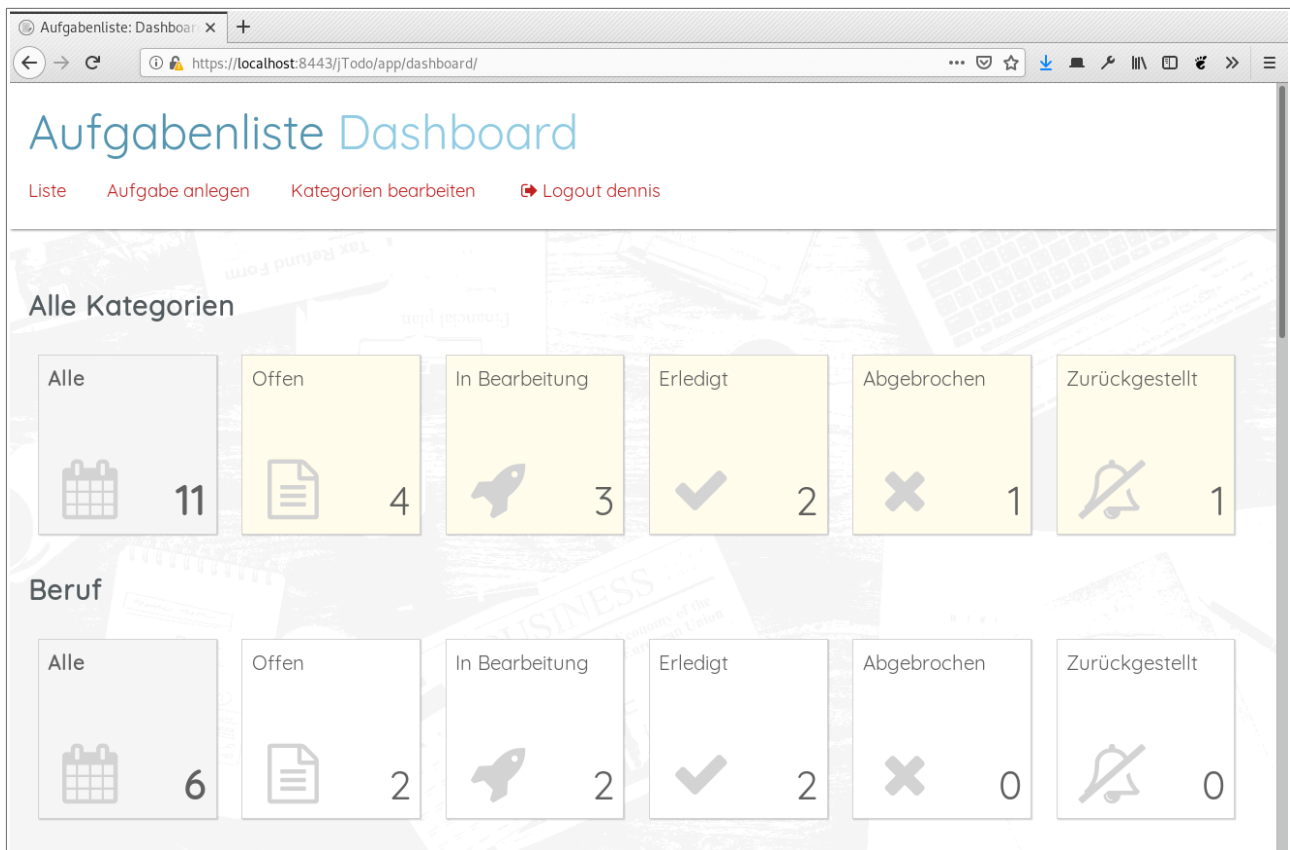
Aufgabenliste: Dashboar ×
+

https://localhost:8443/jTodo/app/dashboard/

Aufgabenliste Dashboard

Liste Aufgabe anlegen Kategorien bearbeiten Logout dennis

Tax Refund Form

Financial plan

Alle Kategorien

Alle 11

Offen 4

In Bearbeitung 3

Erledigt 2

Abgebrochen 1

Zurückgestellt 1

Beruf

BUSINESS

Alle 6

Offen 2

In Bearbeitung 2

Erledigt 2

Abgebrochen 0

Zurückgestellt 0